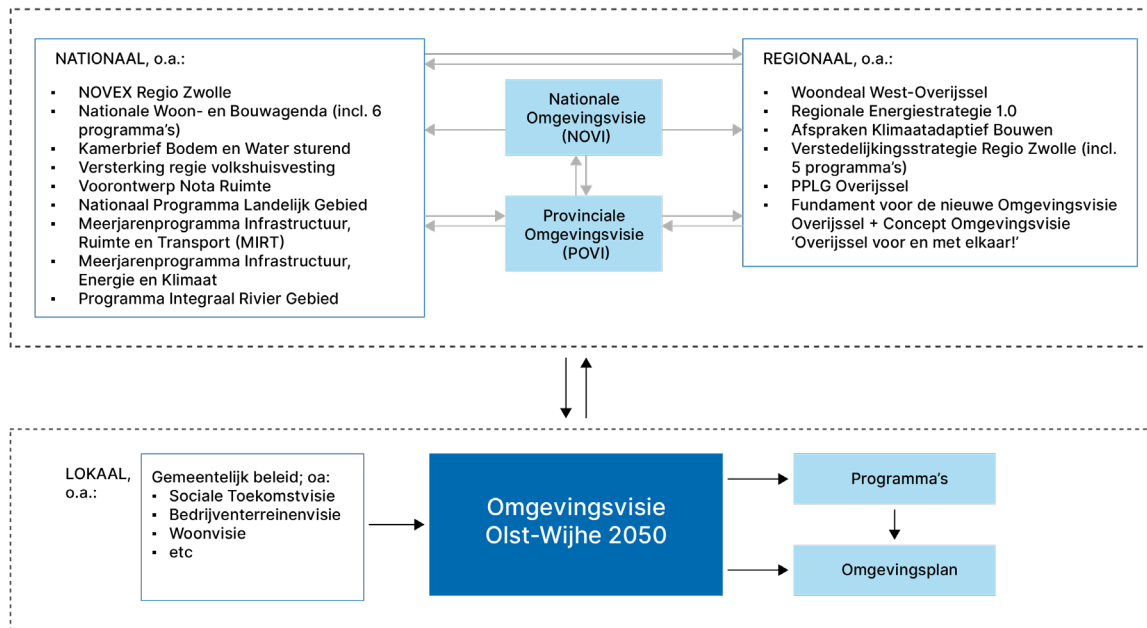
NATIONAAL, o.a.:

- NOVEX Regio Zwolle
- Nationale Woon- en Bouwagenda (incl. 6 programma's)
- Kamerbrief Bodem en Water sturend
- Versterking regie volkshuisvesting
- Voorontwerp Nota Ruimte
- Nationaal Programma Landelijk Gebied
- Meerjarenprogramma Infrastructuur, Ruimte en Transport (MIRT)
- Meerjarenprogramma Infrastructuur, Energie en Klimaat
- Programma Integraal Rivier Gebied

Nationale Omgevingsvisie (NOVI)

Provinciale Omgevingsvisie (POVI)

REGIONAAL, o.a.:

- Woondeal West-Overijssel
- Regionale Energiestrategie 1.0
- Afspraken Klimaatadaptief Bouwen
- Verstedelijkingsstrategie Regio Zwolle (incl. 5 programma's)
- PPLG Overijssel
- Fundament voor de nieuwe Omgevingsvisie Overijssel + Concept Omgevingsvisie 'Overijssel voor en met elkaar!'

LOKAAL, o.a.:

Gemeentelijk beleid; oa:
- Sociale Toekomstvisie
- Bedrijventerreinenvisie
- Woonvisie
- etc

Omgevingsvisie Olst-Wijhe 2050

Programma's

Omgevingsplan